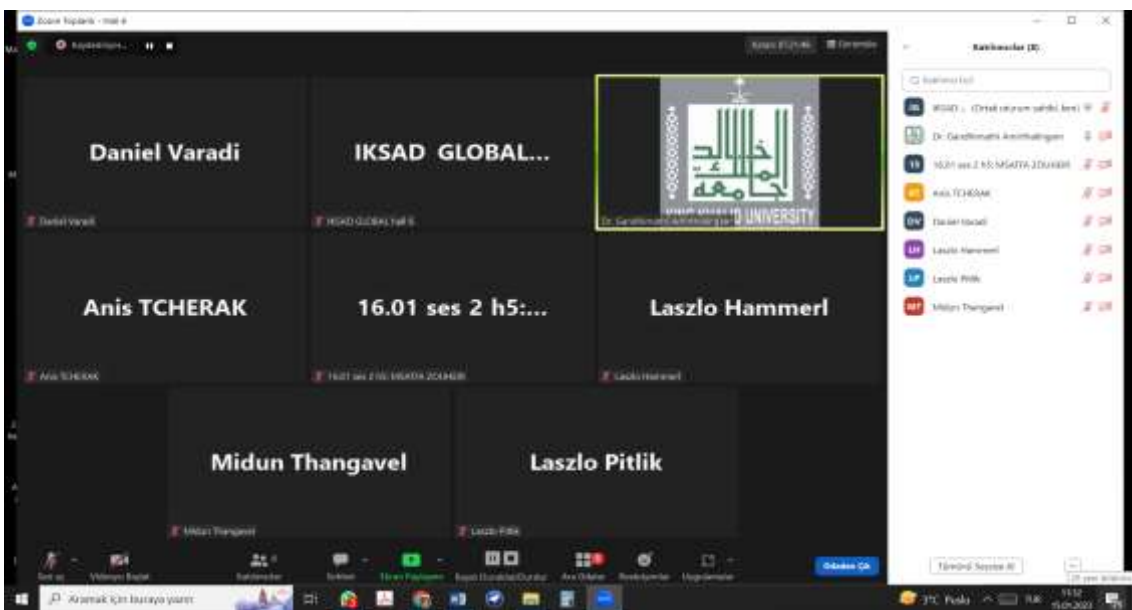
Zoom Toplantı - Hall 4

Kaydediliyor...

Daniel Varadi

Daniel Varadi

IKSAD GLOBAL...

IKSAD GLOBAL hall 6

Dr. Gandhimathi Amirthalingam

UNIVERSITY

Anis TCHERAK

Anis TCHERAK

16.01 ses 2 h5:...

16.01 ses 2 h5: MSATFA ZOUHEIR

Laszlo Hammerl

Laszlo Hammerl

Midun Thangavel

Midun Thangavel

Laszlo Pitlik

Laszlo Pitlik

Katılımcılar (8)

IKSAD ... (Ortak sunum sahibi, ben)

Dr. Gandhimathi Amirthalingam

16.01 ses 2 h5: MSATFA ZOUHEIR

Anis TCHERAK

Daniel Varadi

Laszlo Hammerl

Laszlo Pitlik

Midun Thangavel

Sesi aç

Videoyu Başlat

Katılımcılar

Sohbet

Ekranı Paylaşın

Kaydı Duraklat/Durdur

Ara Odalar

Reaksiyonlar

Uygulamalar

Odadan Çık

Tümünü Sessize Al

Aramak için buraya yazın

3°C Puslu

11:52

15.01.2022